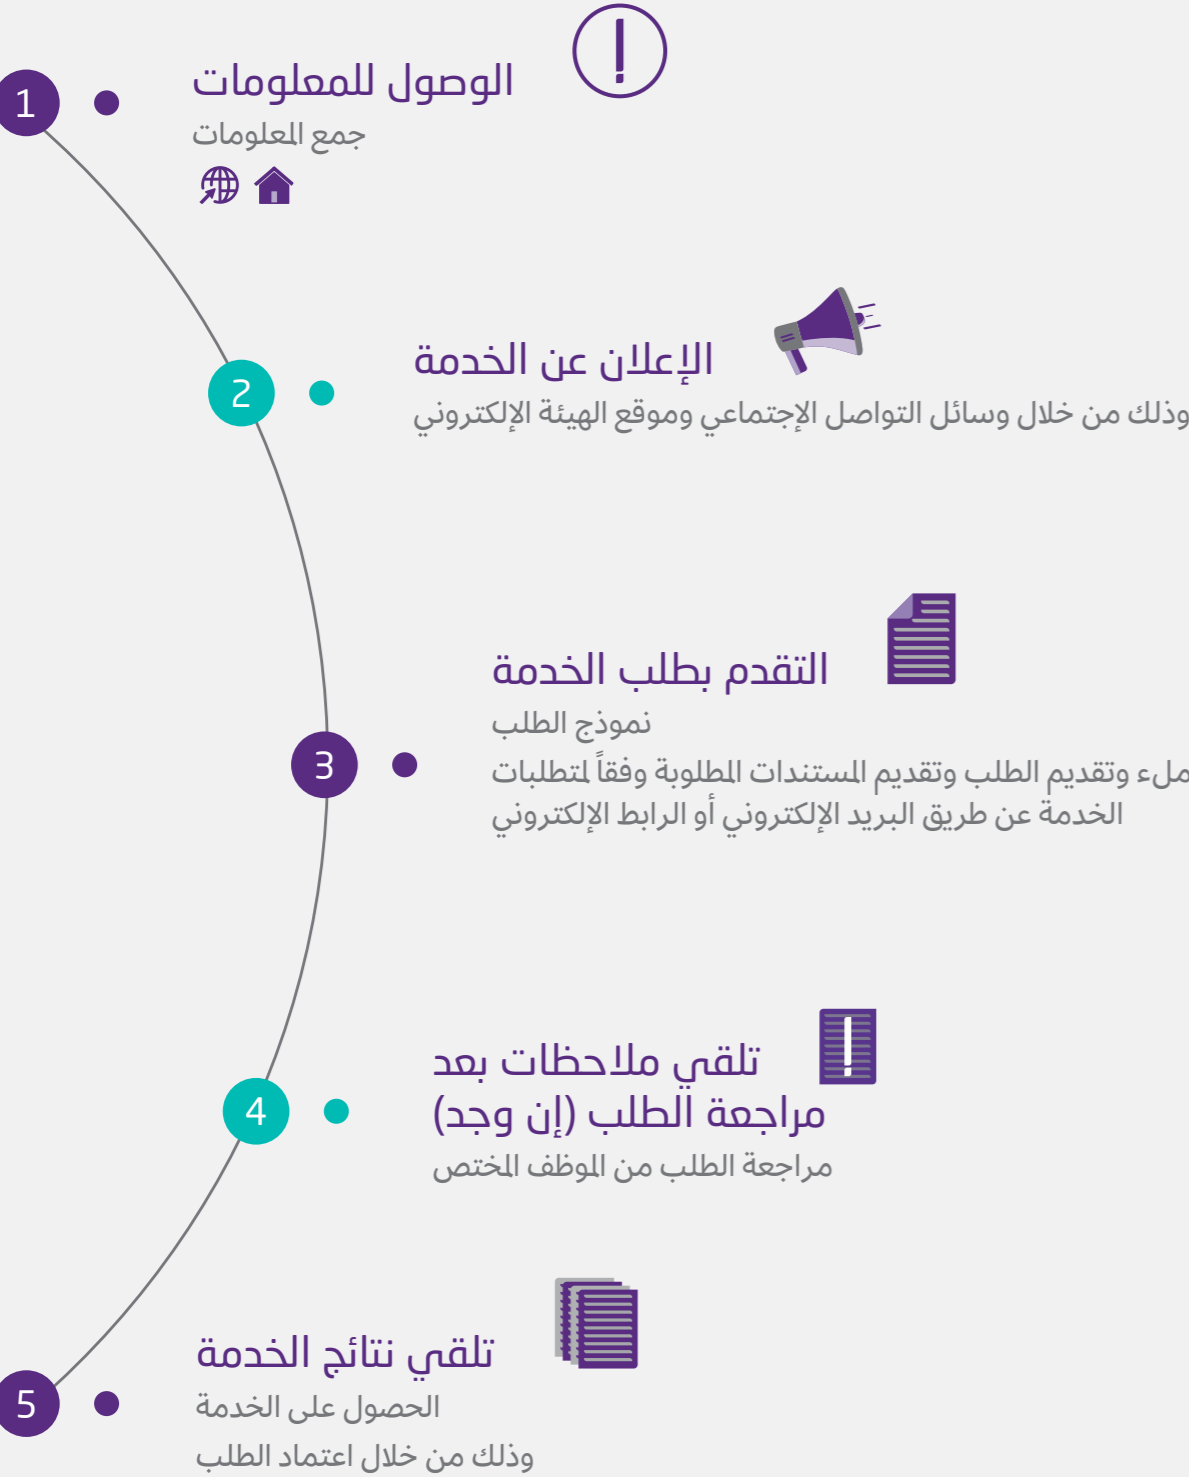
1
الوصول للمعلومات
جمع المعلومات

2
الإعلان عن الخدمة
وذلك من خلال وسائل التواصل الإجتماعي وموقع الهيئة الإلكتروني

3
التقدم بطلب الخدمة
نموذج الطلب
ملء وتقديم الطلب وتقديم المستندات المطلوبة وفقاً لمتطلبات الخدمة عن طريق البريد الإلكتروني أو الرابط الإلكتروني

4
تلقي ملاحظات بعد مراجعة الطلب (إن وجد)
مراجعة الطلب من الموظف المختص

5
تلقي نتائج الخدمة
الحصول على الخدمة
وذلك من خلال اعتماد الطلب